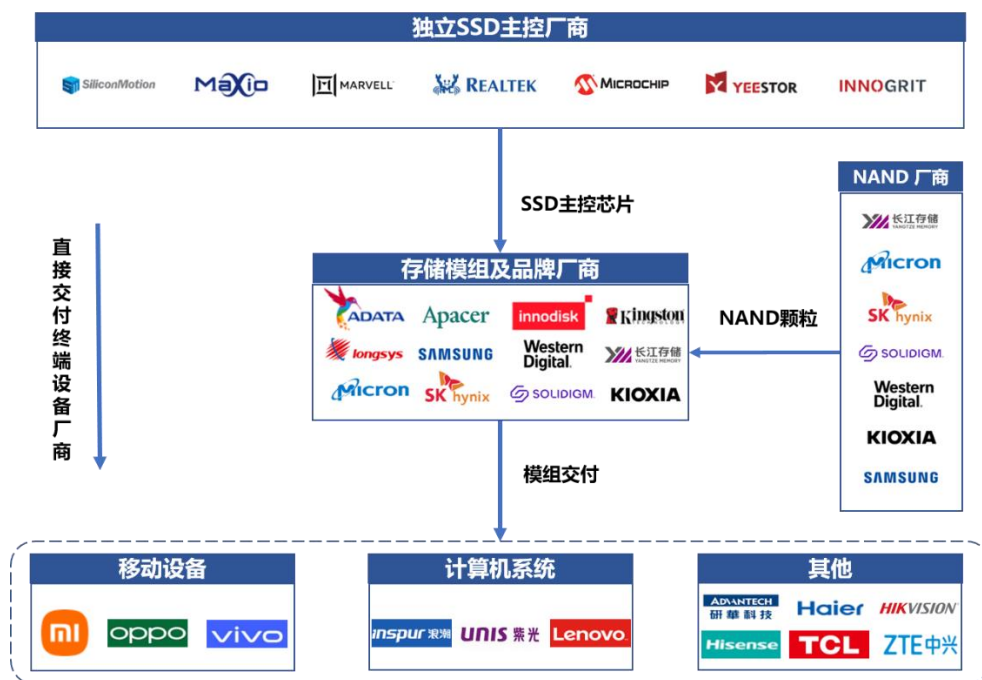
独立SSD主控厂商

SiliconMotion
MaXio
MARVELL
REALTEK
MICROCHIP
YEESTOR
INNOGRIT

SSD主控芯片

NAND 厂商

长江存储 YANGTZE MEMORY
Micron
SK hynix
SOLIDIGM
Western Digital
KIOXIA
SAMSUNG

直接交付终端设备厂商

存储模组及品牌厂商

ADATA
Apacer
innodisk
Kingston TECHNOLOGY
longsys
SAMSUNG
Western Digital
长江存储 YANGTZE MEMORY
Micron
SK hynix
SOLIDIGM
KIOXIA

NAND颗粒

模组交付

移动设备

mi
oppo
vivo

计算机系统

inspur 浪潮
UNIS 紫光
Lenovo

其他

ADVANTECH 研華科技
Haier
HIKVISION
Hisense
TCL
ZTE中兴